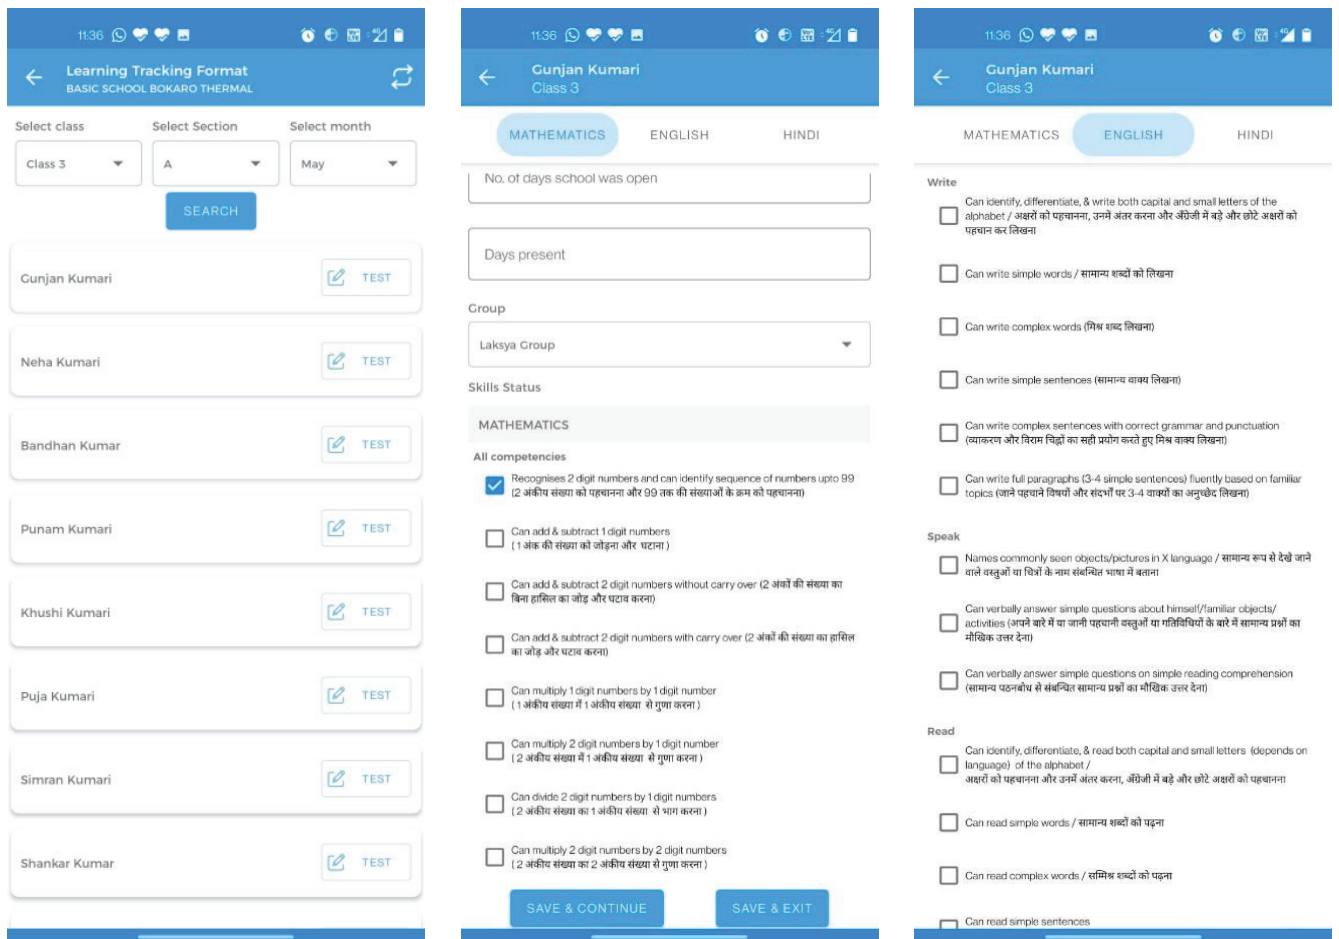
11:36

Learning Tracking Format
BASIC SCHOOL BOKARO THERMAL

Select class
Class 3
Select Section
A
Select month
May

SEARCH

Gunjan Kumari TEST
Neha Kumari TEST
Bandhan Kumar TEST
Punam Kumari TEST
Khushi Kumari TEST
Puja Kumari TEST
Simran Kumari TEST
Shankar Kumar TEST

11:36

Gunjan Kumari
Class 3

MATHEMATICS ENGLISH HINDI

No. of days school was open

Days present

Group
Laksya Group

Skills Status

MATHEMATICS

All competencies

Recognises 2 digit numbers and can identify sequence of numbers upto 99 (2 अंकीय संख्या को पहचानना और 99 तक की संख्याओं के क्रम को पहचानना)

Can add & subtract 1 digit numbers (1 अंक की संख्या को जोड़ना और घटाना)

Can add & subtract 2 digit numbers without carry over (2 अंकों की संख्या का बिना हासिल का जोड़ और घटाव करना)

Can add & subtract 2 digit numbers with carry over (2 अंकों की संख्या का हासिल का जोड़ और घटाव करना)

Can multiply 1 digit numbers by 1 digit number (1 अंकीय संख्या में 1 अंकीय संख्या से गुणा करना)

Can multiply 2 digit numbers by 1 digit number (2 अंकीय संख्या में 1 अंकीय संख्या से गुणा करना)

Can divide 2 digit numbers by 1 digit numbers (2 अंकीय संख्या का 1 अंकीय संख्या से भाग करना)

Can multiply 2 digit numbers by 2 digit numbers (2 अंकीय संख्या का 2 अंकीय संख्या से गुणा करना)

SAVE & CONTINUE SAVE & EXIT

11:36

Gunjan Kumari
Class 3

MATHEMATICS ENGLISH HINDI

Write

Can identify, differentiate, & write both capital and small letters of the alphabet / अक्षरों को पहचानना, उनमें अंतर करना और अंग्रेजी में बड़े और छोटे अक्षरों को पहचान कर लिखना

Can write simple words / सामान्य शब्दों को लिखना

Can write complex words (मिश्र शब्द लिखना)

Can write simple sentences (सामान्य वाक्य लिखना)

Can write complex sentences with correct grammar and punctuation (व्याकरण और विराम चिह्नों का सही प्रयोग करते हुए मिश्र वाक्य लिखना)

Can write full paragraphs (3-4 simple sentences) fluently based on familiar topics (जाने पहचाने विषयों और संदर्भों पर 3-4 वाक्यों का अनुच्छेद लिखना)

Speak

Names commonly seen objects/pictures in X language / सामान्य रूप से देखे जाने वाले वस्तुओं या चित्रों के नाम संबन्धित भाषा में बताना

Can verbally answer simple questions about himself/familiar objects/activities (अपने बारे में या जानी पहचानी वस्तुओं या गतिविधियों के बारे में सामान्य प्रश्नों का मौखिक उत्तर देना)

Can verbally answer simple questions on simple reading comprehension (सामान्य पठनबोध से संबन्धित सामान्य प्रश्नों का मौखिक उत्तर देना)

Read

Can identify, differentiate, & read both capital and small letters (depends on language) of the alphabet / अक्षरों को पहचानना और उनमें अंतर करना, अंग्रेजी में बड़े और छोटे अक्षरों को पहचानना

Can read simple words / सामान्य शब्दों को पढ़ना

Can read complex words / सम्मिश्र शब्दों को पढ़ना

Can read simple sentences